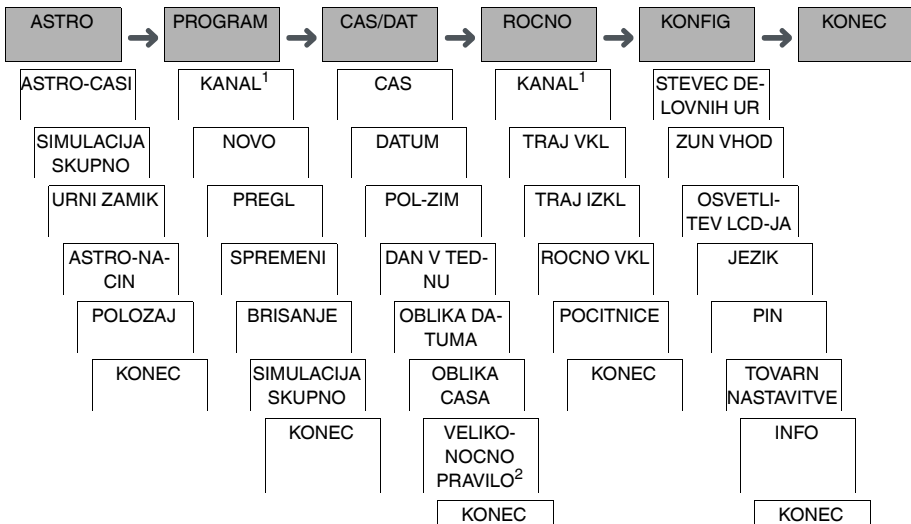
ASTRO → PROGRAM → CAS/DAT → ROCNO → KONFIG → KONEC

ASTRO-CASI
SIMULACIJA SKUPNO
URNI ZAMIK
ASTRO-NACIN
POLOZAJ
KONEC

KANAL$^1$
NOVO
PREGL
SPREMENI
BRISANJE
SIMULACIJA SKUPNO
KONEC

CAS
DATUM
POL-ZIM
DAN V TEDNU
OBLIKA DATUMA
OBLIKA CASA
VELIKONOCNO PRAVILO$^2$
KONEC

KANAL$^1$
TRAJ VKL
TRAJ IZKL
ROCNO VKL
POCITNICE
KONEC

STEVEC DELOVNIH UR
ZUN VHOD
OSVETLITEV LCD-JA
JEZIK
PIN
TOVARN NASTAVITVE
INFO
KONEC